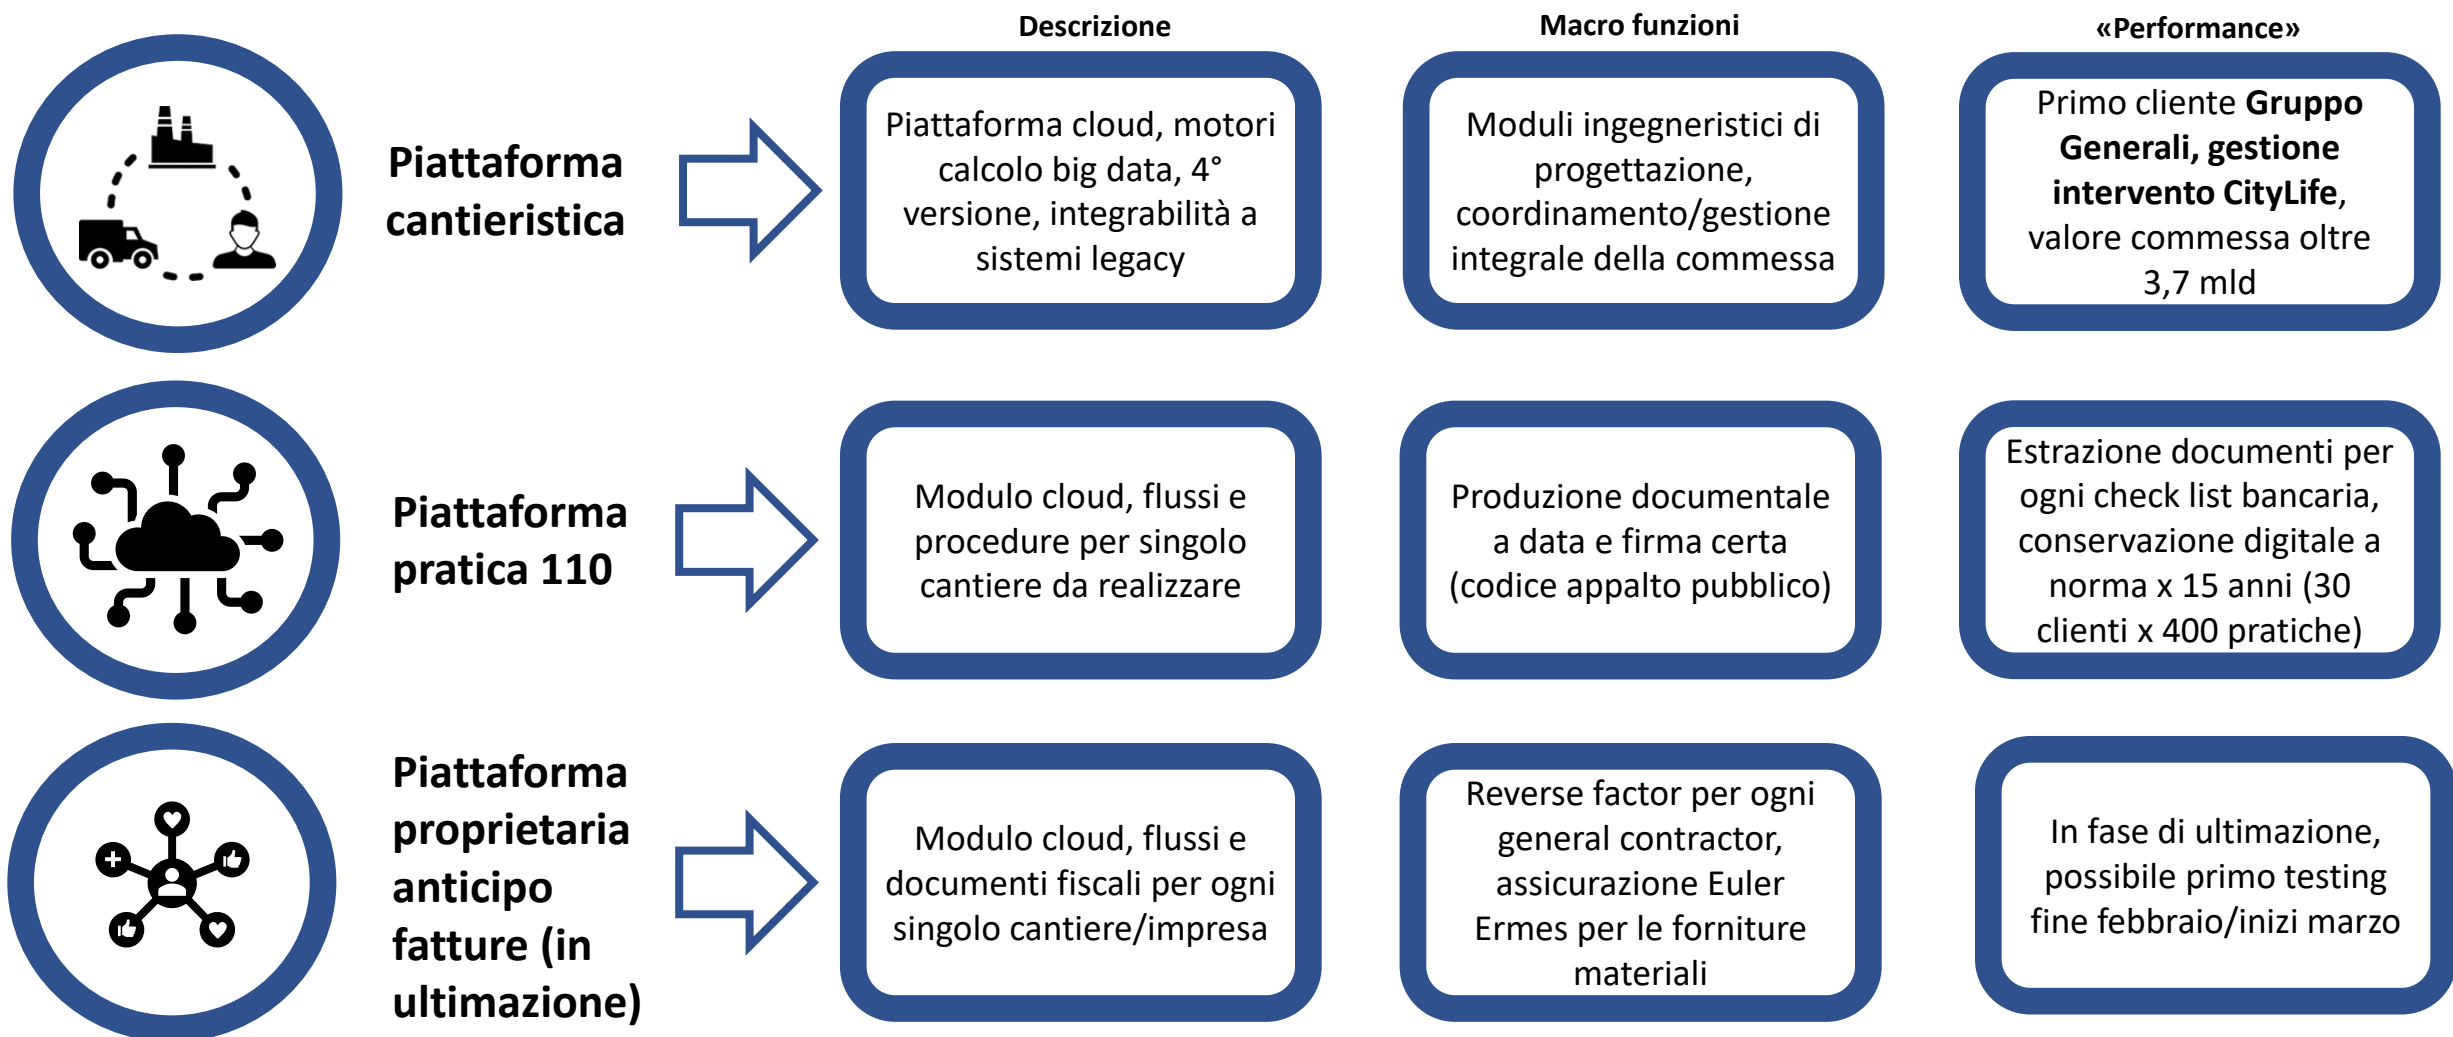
Descrizione

Macro funzioni

«Performance»

Piattaforma cantieristica

Piattaforma cloud, motori calcolo big data, 4° versione, integrabilità a sistemi legacy

Moduli ingegneristici di progettazione, coordinamento/gestione integrale della commessa

Primo cliente **Gruppo Generali, gestione intervento CityLife**, valore commessa oltre 3,7 mld

Piattaforma pratica 110

Modulo cloud, flussi e procedure per singolo cantiere da realizzare

Produzione documentale a data e firma certa (codice appalto pubblico)

Estrazione documenti per ogni check list bancaria, conservazione digitale a norma x 15 anni (30 clienti x 400 pratiche)

Piattaforma proprietaria anticipo fatture (in ultimazione)

Modulo cloud, flussi e documenti fiscali per ogni singolo cantiere/impresa

Reverse factor per ogni general contractor, assicurazione Euler Ermes per le forniture materiali

In fase di ultimazione, possibile primo testing fine febbraio/inizi marzo